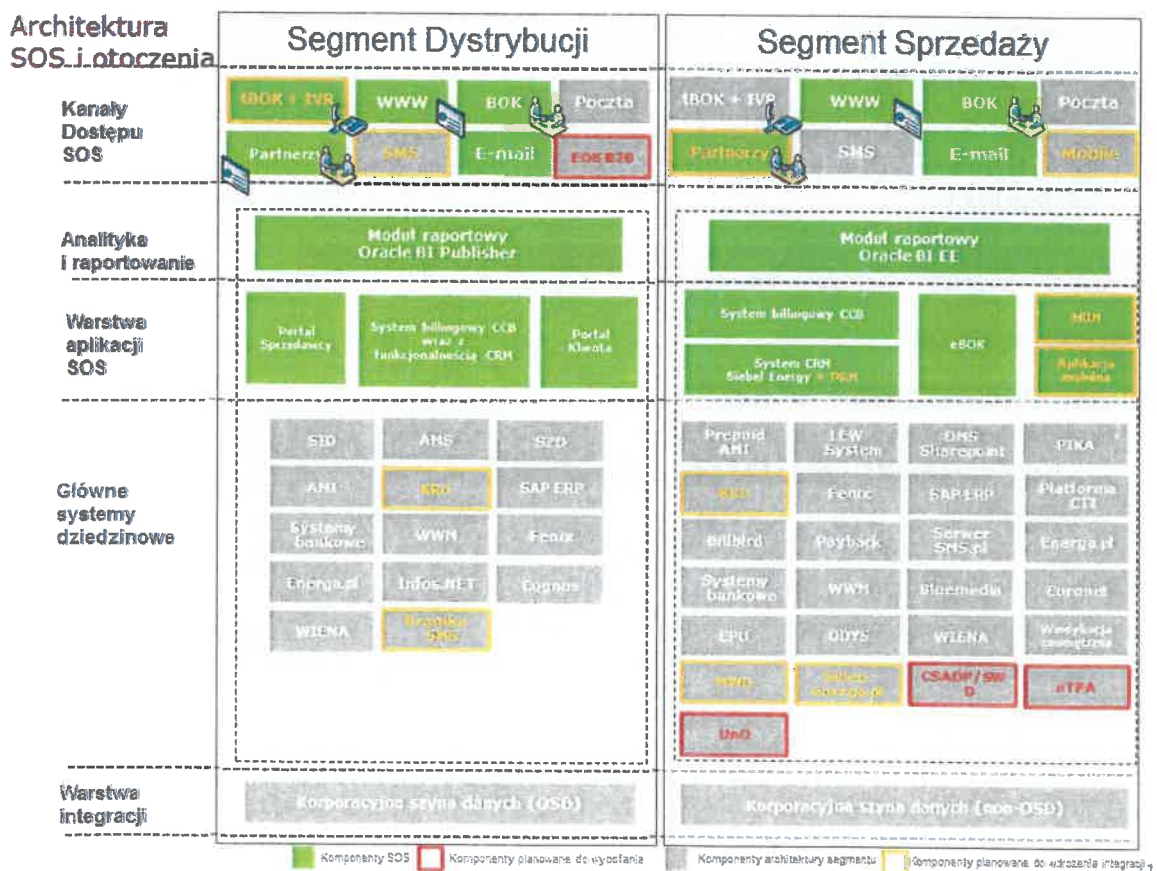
Architektura SOS i otoczenia

Segment Dystrybucji

Segment Sprzedaży

Kanały Dostępu SOS

tBOK + IVR
WWW
BOK
Poczta
Partnerzy
SMS
E-mail
EOK B2B

tBOK + IVR
WWW
BOK
Poczta
Partnerzy
SMS
E-mail
Mobile

Analityka i raportowanie

Moduł raportowy Oracle BI Publisher

Moduł raportowy Oracle BI EE

Warstwa aplikacji SOS

Portal Sprzedawcy
System billingowy CCB wraz z funkcjonalnością CRM
Portal Klienta

System billingowy CCB
System CRM Siebel Energy + TKM
eBOK
MDM
Aplikacja mobilna

Główne systemy dziedzinowe

SID
AMS
SZD
AMI
SRD
SAP ERP
Systemy bankowe
WWN
Fenix
Energa.pl
Infos.NET
Cognos
WIENA
Bramka SMS

Prepaid AMI
LEW System
DMS Sharepoint
PIKA
SRD
Fenic
SAP ERP
Platforma CTI
Billbird
Payback
Serwer SMS.pl
Energa.pl
Systemy bankowe
WWM
Bluemedia
Coronet
EPU
ODYS
WIENA
Weryfikacja cesnetiza
WWD
Sklep energa.pl
CSADP/SWD
eTPA
UnO

Warstwa integracji

Korporacyjna szyna danych (OSB)

Korporacyjna szyna danych (non-OSD)

Komponenty SOS
Komponenty planowane do wycofania
Komponenty architektury segmentu
Komponenty planowane do wdrożenia integracji